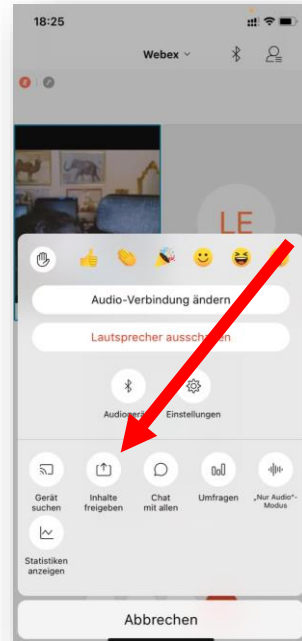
18:25

Webex

LE

Audio-Verbindung ändern

Lautsprecher ausschalten

Audiogerät

Einstellungen

Gerät suchen

Inhalte freigeben

Chat mit allen

Umfragen

„Nur Audio"-Modus

Statistiken anzeigen

Abbrechen